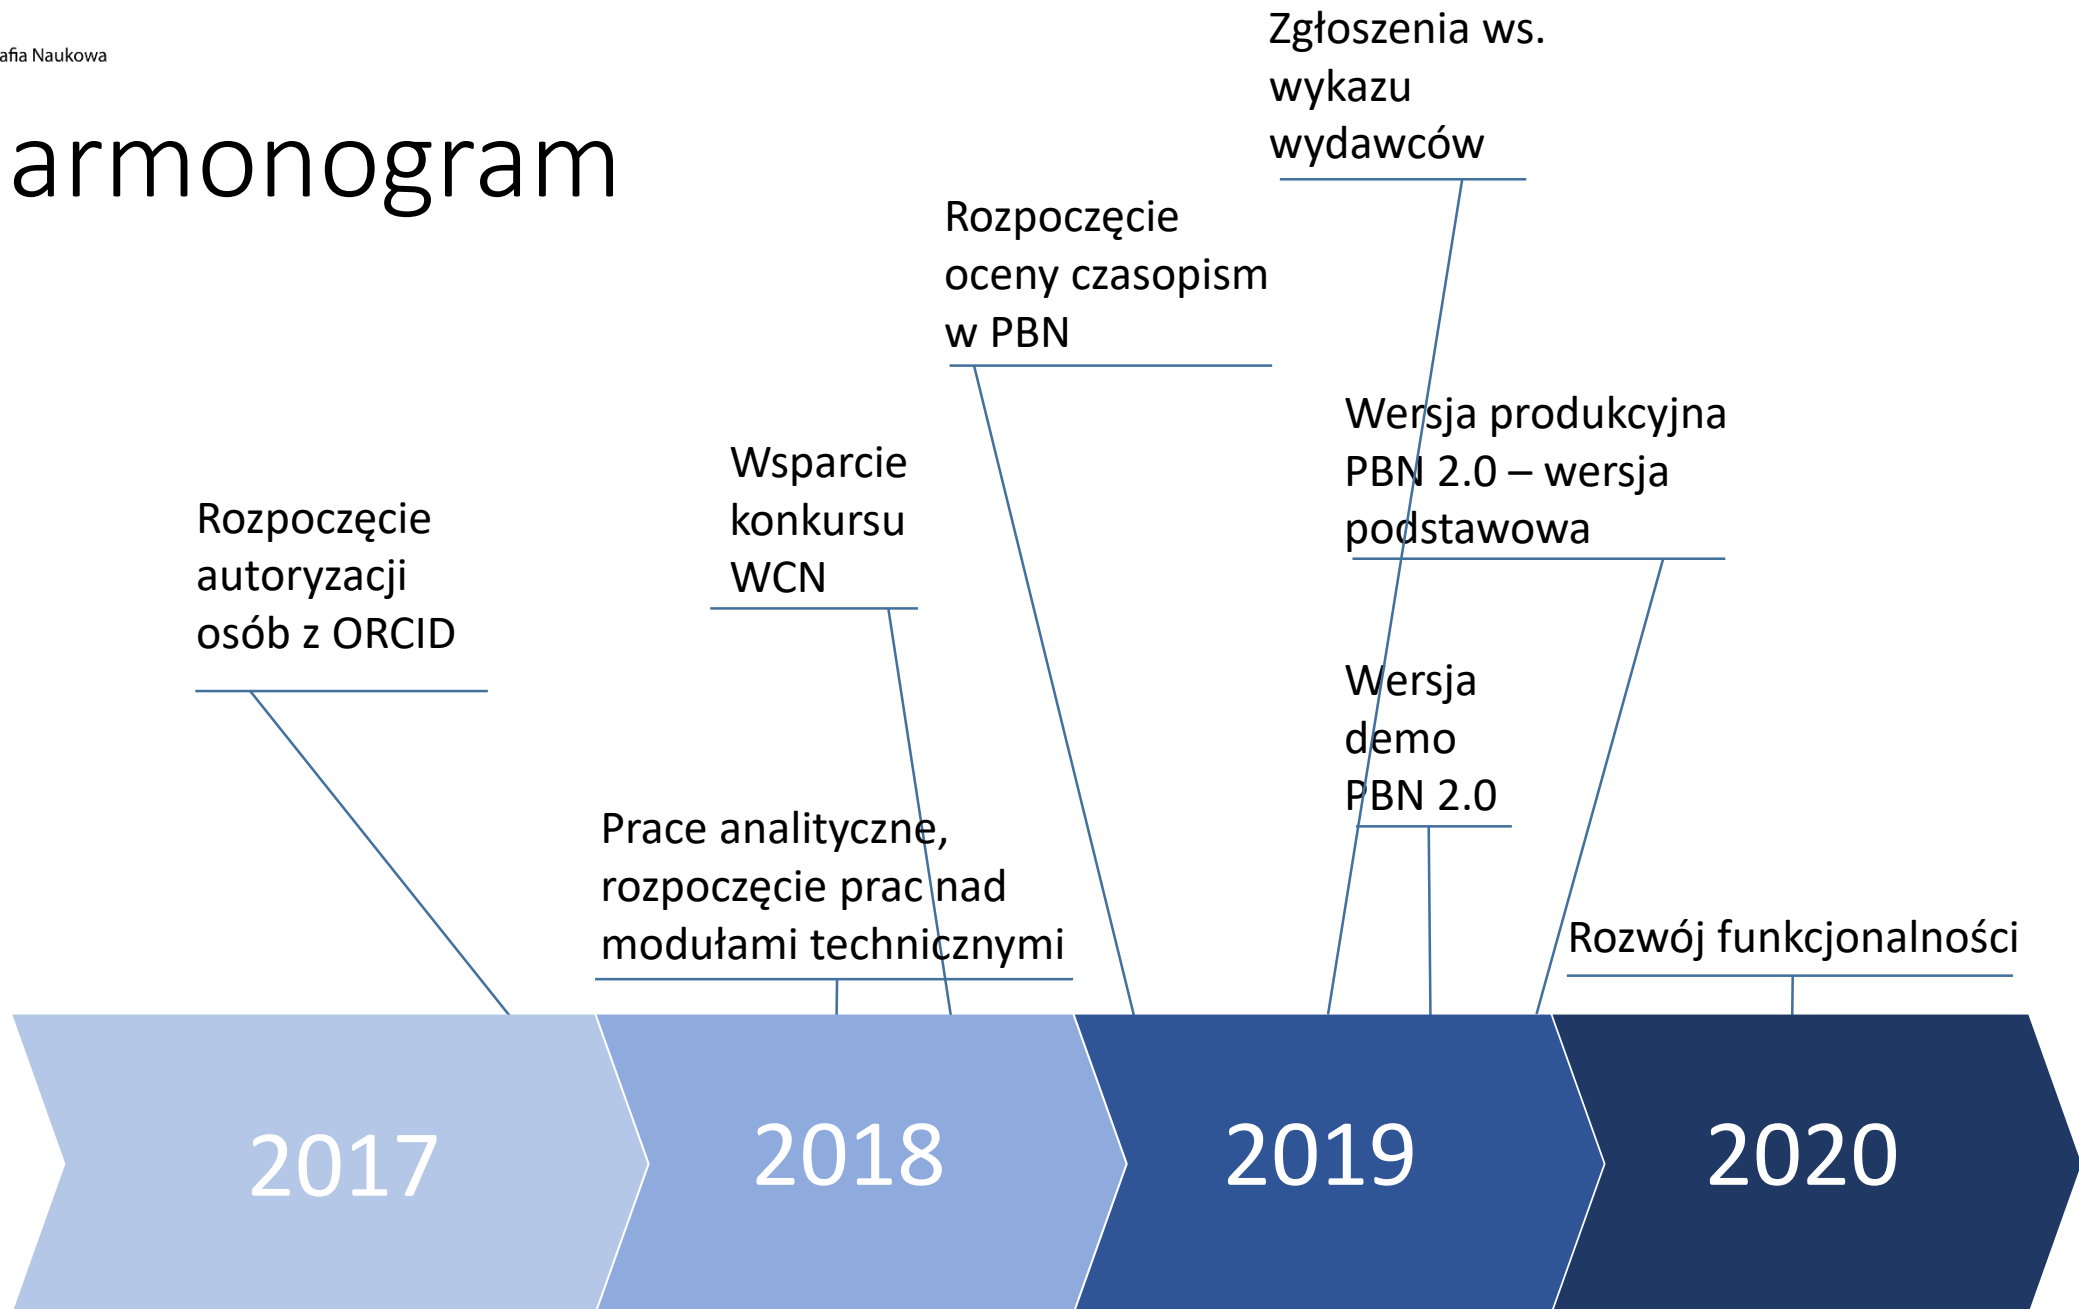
afia Naukowa

armonogram

Zgłoszenia ws. wykazu wydawców

Rozpoczęcie oceny czasopism w PBN

Wersja produkcyjna PBN 2.0 – wersja podstawowa

Wsparcie konkursu WCN

Rozpoczęcie autoryzacji osób z ORCID

Wersja demo PBN 2.0

Prace analityczne, rozpoczęcie prac nad modułami technicznymi

Rozwój funkcjonalności

2017

2018

2019

2020